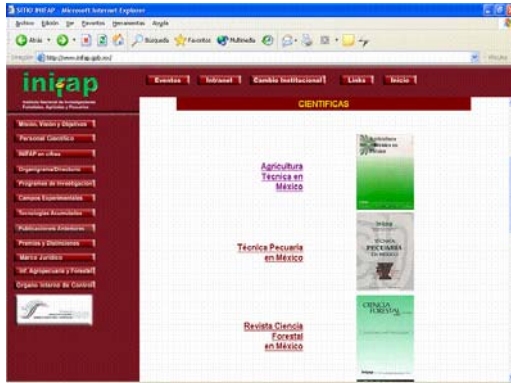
SITIO INIFAP - Microsoft Internet Explorer

Archivo Edición Ver Favoritos Herramientas Ayuda

Atrás Búsqueda Favoritos Multimedia

Dirección http://www.inifap.gob.mx/ Vínculos

inifap

Instituto Nacional de Investigaciones Forestales, Agrícolas y Pecuarias

Eventos | Intranet | Cambio Institucional | Links | Inicio

CIENTIFICAS

Misión, Visión y Objetivos

Personal Científico

INIFAP en cifras

Organigrama/Directorio

Programas de Investigación

Campos Experimentales

Tecnologías Acumuladas

Publicaciones Anteriores

Premios y Distinciones

Marco Jurídico

Inf. Agropecuaria y Forestal

Organo Interno de Control

Agricultura Técnica en México

Agricultura Técnica en México

Técnica Pecuaria en México

Técnica Pecuaria en México

Revista Ciencia Forestal en México

Ciencia Forestal